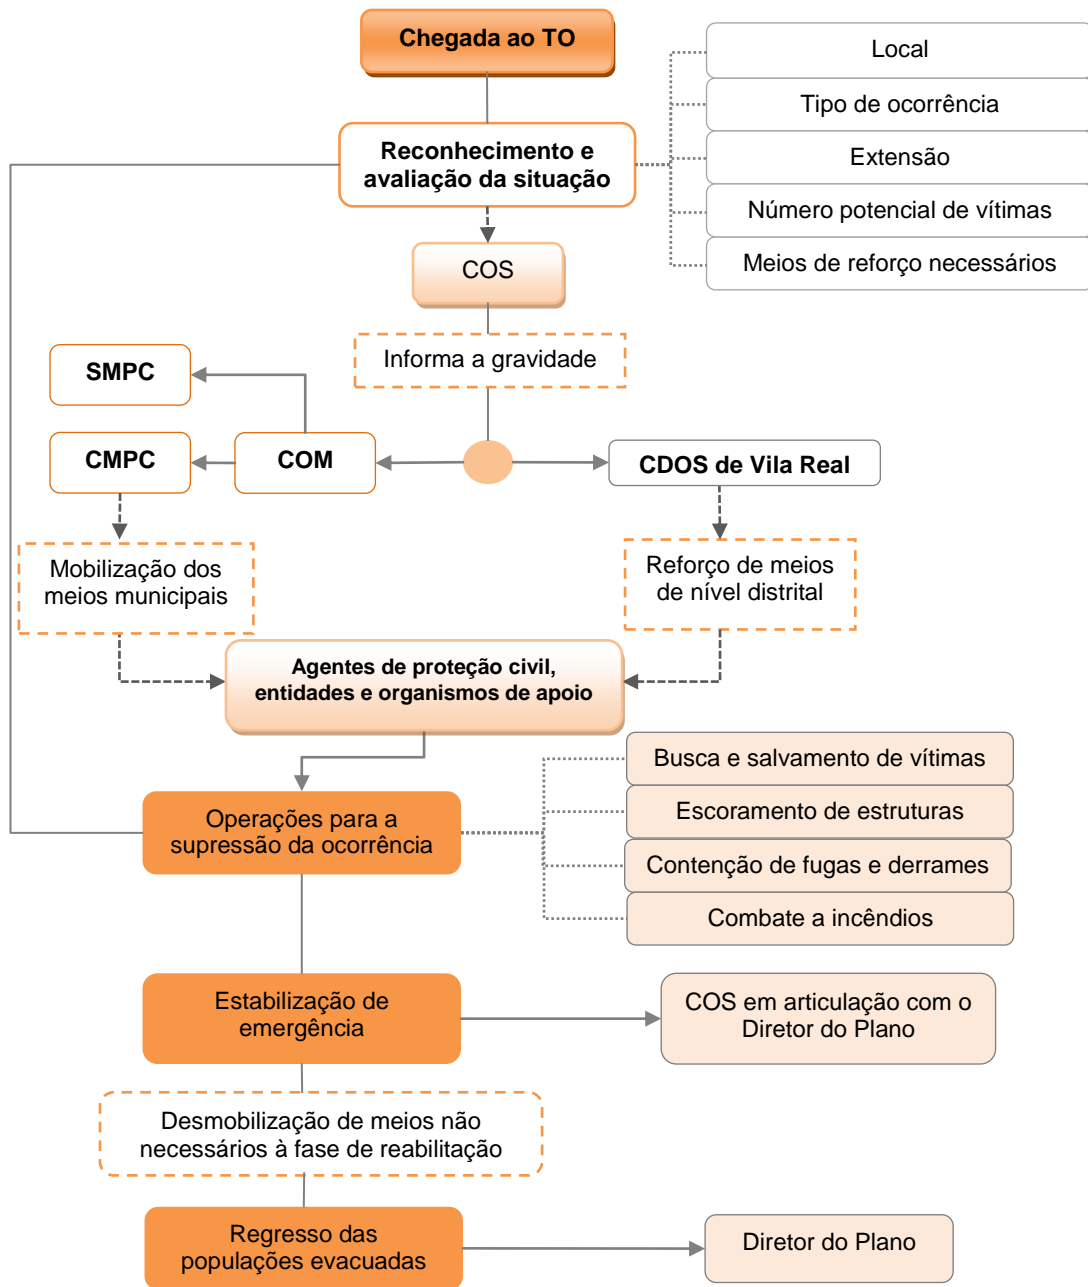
Chegada ao TO

Reconhecimento e avaliação da situação

Local

Tipo de ocorrência

Extensão

Número potencial de vítimas

Meios de reforço necessários

COS

Informa a gravidade

SMPC

CMPC

COM

CDOS de Vila Real

Mobilização dos meios municipais

Reforço de meios de nível distrital

Agentes de proteção civil, entidades e organismos de apoio

Operações para a supressão da ocorrência

Busca e salvamento de vítimas

Escoramento de estruturas

Contenção de fugas e derrames

Combate a incêndios

Estabilização de emergência

COS em articulação com o Diretor do Plano

Desmobilização de meios não necessários à fase de reabilitação

Regresso das populações evacuadas

Diretor do Plano